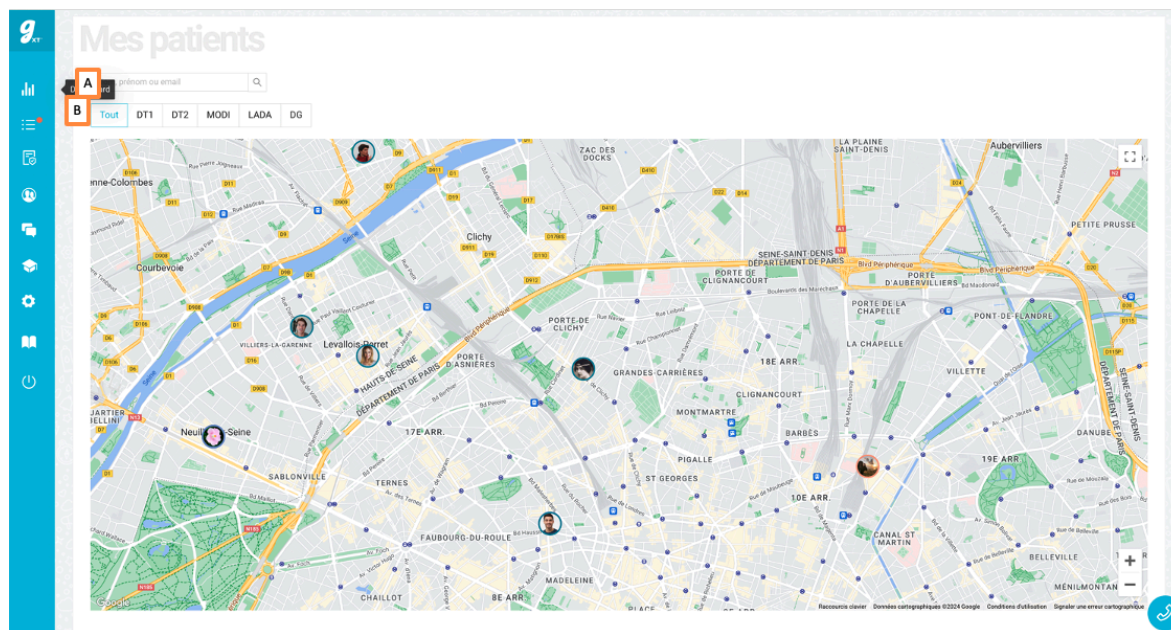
g XT

Mes patients

A

B

prénom ou email

Tout DT1 DT2 MODI LADA DG

LA PLAINE SAINT-DENIS
Aubervilliers
ZAC DES DOCKS
enne-Colombes
PETITE PRUSSE
Clichy
SEINE-SAINT-DENIS
DEPARTEMENT DE PARIS
Courbevoie
PORTE DE CLIGNANCOURT
PORTE D'AUBERVILLIERS
PORTE DE LA CHAPELLE
PONT-DE-FLANDRE
PORTE DE CLICHY
VILLIERS-LA-GARENNE
Levallois-Perret
LA CHAPELLE
HAUTS-DE-SEINE
PORTE D'ASNIÈRES
18E ARR.
DÉPARTEMENT DE PARIS
GRANDES-CARRIÈRES
VILLETTE
SEINE-SAINT-DENIS
DÉPARTEMENT DE PARIS
CLIGNANCOURT
MONTMARTRE
Neuilly-sur-Seine
17E ARR.
BARBÈS
DANUBE
PIGALLE
19E ARR.
SABLONVILLE
TERNES
ST GEORGES
10E ARR.
CANAL ST MARTIN
FAUBOURG-DU-ROULE
BELLEVILLE
MADELEINE
8E ARR
CHAILLOT
MÉNILMONTANT
Bd Périphérique

Google
Raccourcis clavier Données cartographiques ©2024 Google Conditions d'utilisation Signaler une erreur cartographique